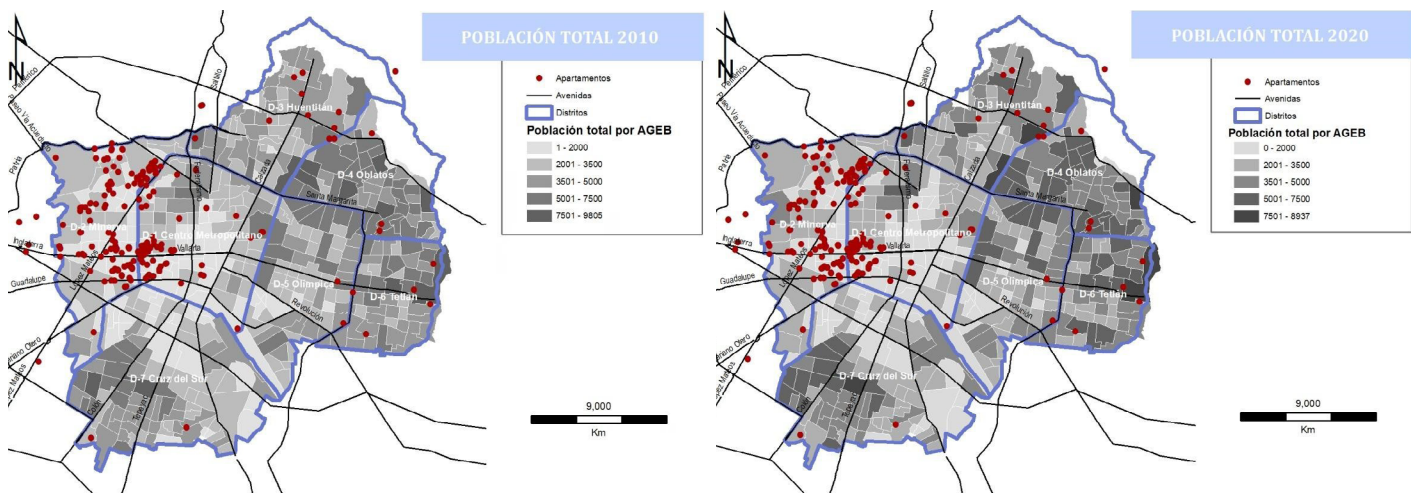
POBLACIÓN TOTAL 2010

N

Apartamentos
Avenidas
Distritos
Población total por AGEB
1 - 2000
2001 - 3500
3501 - 5000
5001 - 7500
7501 - 9805

D-3 Huentitán
D-4 Oblatos
D-2 Minerva
D-1 Centro Metropolitano
D-5 Olímpica
D-6 Tetlán
D-7 Cruz del Sur

Periférico
Paseo Va Acueducto
Patria
Federalismo
Calzada
Belisario
Santa Margarita
Inglaterra
Vallarta
López Mateos
Guadalupe
Revolución
Mariano Otero
López Mateos

9,000
Km

POBLACIÓN TOTAL 2020

N

Apartamentos
Avenidas
Distritos
Población total por AGEB
0 - 2000
2001 - 3500
3501 - 5000
5001 - 7500
7501 - 8937

D-3 Huentitán
D-4 Oblatos
D-2 Minerva
D-1 Centro Metropolitano
D-5 Olímpica
D-6 Tetlán
D-7 Cruz del Sur

Periférico
Paseo Va Acueducto
Patria
Federalismo
Calzada
Belisario
Santa Margarita
Inglaterra
Vallarta
López Mateos
Guadalupe
Revolución
Mariano Otero
López Mateos

9,000
Km